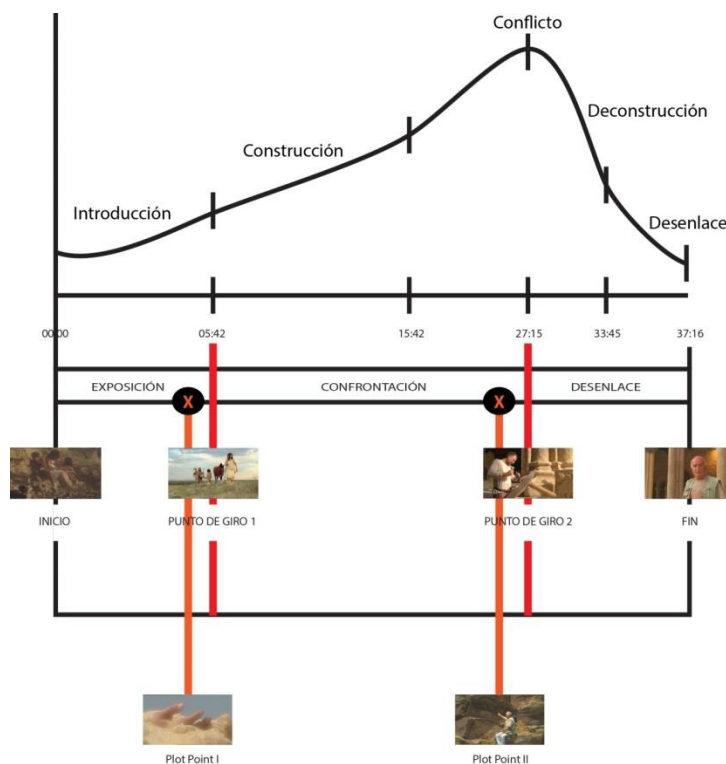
Conflicto

Deconstrucción

Construcción

Introducción

Desenlace

00:00

05:42

15:42

27:15

33:45

37:16

EXPOSICIÓN

X

CONFRONTACIÓN

X

DESENLACE

INICIO

PUNTO DE GIRO 1

PUNTO DE GIRO 2

FIN

Plot Point I

Plot Point II